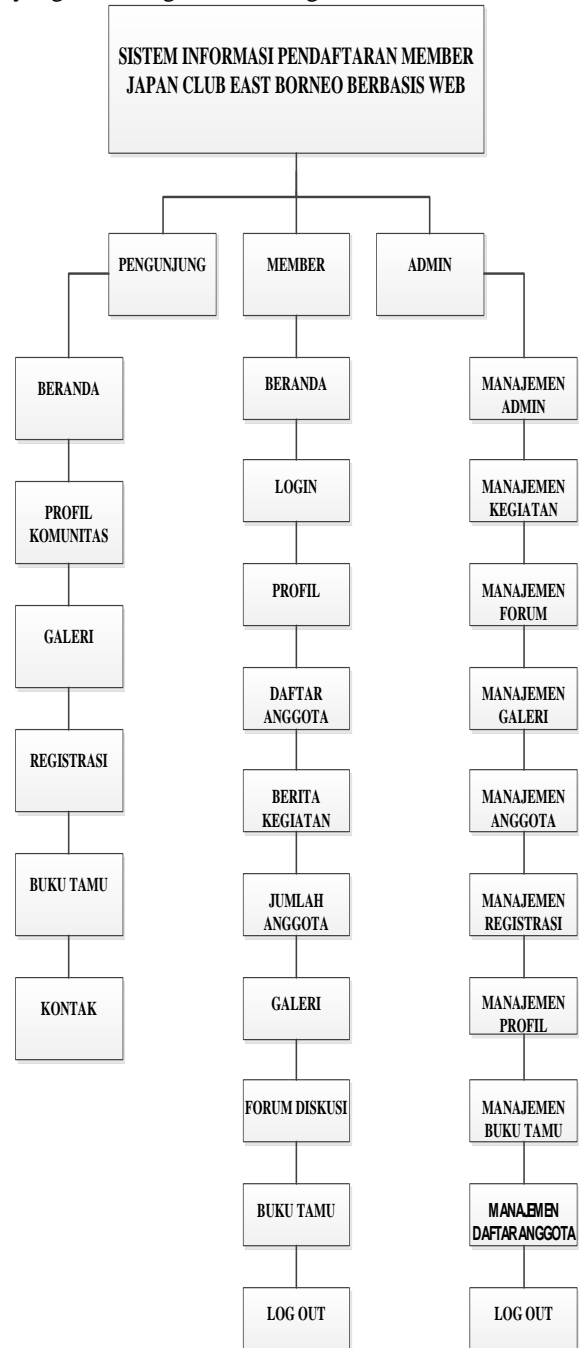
SISTEM INFORMASI PENDAFTARAN MEMBER JAPAN CLUB EAST BORNEO BERBASIS WEB

PENGUNJUNG

BERANDA

PROFIL KOMUNITAS

GALERI

REGISTRASI

BUKU TAMU

KONTAK

MEMBER

BERANDA

LOGIN

PROFIL

DAFTAR ANGGOTA

BERITA KEGIATAN

JUMLAH ANGGOTA

GALERI

FORUM DISKUSI

BUKU TAMU

LOG OUT

ADMIN

MANAJEMEN ADMIN

MANAJEMEN KEGIATAN

MANAJEMEN FORUM

MANAJEMEN GALERI

MANAJEMEN ANGGOTA

MANAJEMEN REGISTRASI

MANAJEMEN PROFIL

MANAJEMEN BUKU TAMU

MANAJEMEN DAFTAR ANGGOTA

LOG OUT